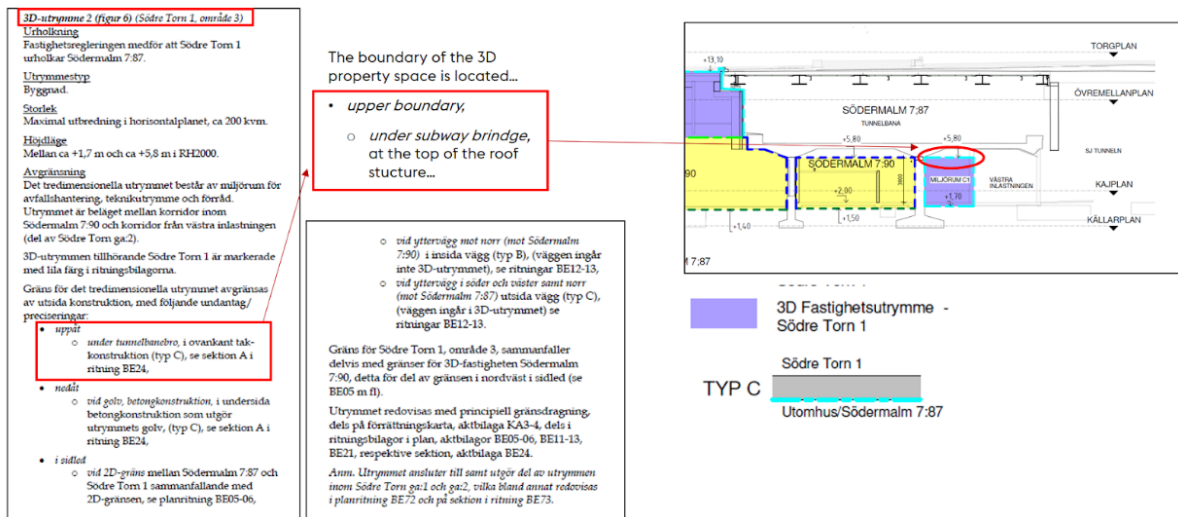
3D-utrymme 2 (figur 6) (Södre Torn 1, område 3)

Urholkning
Fastighetsregleringen medför att Södre Torn 1 urholkar Södermalm 7:87.

Utrymmestyp
Byggnad.

Storlek
Maximal utbredning i horisontalplanet, ca 200 kvm.

Höjdläge
Mellan ca +1,7 m och ca +5,8 m i RH2000.

Avgränsning
Det tredimensionella utrymmet består av miljörum för avfallshantering, teknikutrymme och förråd. Utrymmet är beläget mellan korridor inom Södermalm 7:90 och korridor från västra inlastningen (del av Södre Torn ga:2).

3D-utrymmen tillhörande Södre Torn 1 är markerade med lila färg i ritningsbilagorna.

Gräns för det tredimensionella utrymmet avgränsas av utsida konstruktion, med följande undantag/preciseringar:
• uppåt
○ under tunnelbanebro, i ovankant takkonstruktion (typ C), se sektion A i ritning BE24,
• nedåt
○ vid golv, betongkonstruktion, i undersida betongkonstruktion som utgör utrymmets golv, (typ C), se sektion A i ritning BE24,
• i sidled
○ vid 2D-gräns mellan Södermalm 7:87 och Södre Torn 1 sammanfallande med 2D-gränsen, se planritning BE05-06,

The boundary of the 3D property space is located...
• upper boundary,
○ under subway brindge, at the top of the roof stucture...

○ vid yttervägg mot norr (mot Södermalm 7:90) i insida vägg (typ B), (väggen ingår inte 3D-utrymmet), se ritningar BE12-13,
○ vid yttervägg i söder och väster samt norr (mot Södermalm 7:87) utsida vägg (typ C), (väggen ingår i 3D-utrymmet) se ritningar BE12-13.

Gräns för Södre Torn 1, område 3, sammanfaller delvis med gränser för 3D-fastigheten Södermalm 7:90, detta för del av gränsen i nordväst i sidled (se BE05 m fl).

Utrymmet redovisas med principiell gränsdragning, dels på förrättningskarta, aktbilaga KA3-4, dels i ritningsbilagor i plan, aktbilagor BE05-06, BE11-13, BE21, respektive sektion, aktbilaga BE24.

Anm. Utrymmet ansluter till samt utgör del av utrymmen inom Södre Torn ga:1 och ga:2, vilka bland annat redovisas i planritning BE72 och på sektion i ritning BE73.

TORGPLAN
+13,10
ÖVREMELLANPLAN
SÖDERMALM 7:87
TUNNELBANA
+5,80
+5,80
SJ TUNNELN
SÖDERMALM 7:90
90
MILJÖRUM C1
VÄSTRA INLASTNINGEN
+2,90
3600
+1,70
KAJPLAN
+1,40
+1,50
KÄLLARPLAN
M 7:87

3D Fastighetsutrymme - Södre Torn 1

TYP C
Södre Torn 1
Utomhus/Södermalm 7:87